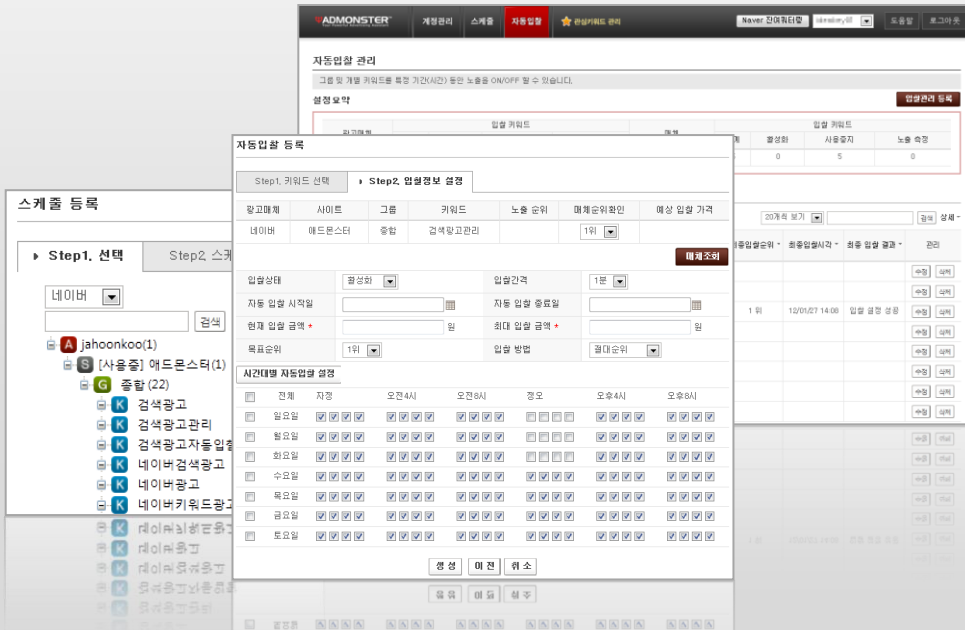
ADMONSTER 계정관리 스케줄 자동입찰 관심키워드 관리 Naver 파워링크 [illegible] 도움말 로그아웃

자동입찰 관리

그룹 및 개별 키워드를 특정 기간(시간) 동안 노출을 ON/OFF 할 수 있습니다.

설정요약

입찰관리 등록

입찰 키워드 활성화 사용중지 노출 측정
0 5 0

20개씩 보기 검색 상세

최종입찰순위 최종입찰시각 최종 입찰 결과 관리
1 위 12/01/27 14:06 입찰 결정 성공
수정 삭제

스케줄 등록

Step1. 선택 Step2. 스케

네이버
검색
jahoonkoo(1)
[사용중] 애드몬스터(1)
종합 (22)
검색광고
검색광고관리
검색광고자동입찰
네이버검색광고
네이버광고
네이버키워드광고

자동입찰 등록

Step1. 키워드 선택 Step2. 입찰정보 설정

| 광고매체 | 사이트 | 그룹 | 키워드 | 노출 순위 | 매체순위확인 | 예상 입찰 가격 |
|---|---|---|---|---|---|---|
| 네이버 | 애드몬스터 | 종합 | 검색광고관리 | | 1위 | |

매체조회

입찰상태 활성화 입찰간격 1분
자동 입찰 시작일 자동 입찰 종료일
현재 입찰 금액 * 원 최대 입찰 금액 * 원
목표순위 1위 입찰 방법 절대순위

시간대별 자동입찰 설정

전체 자정 오전4시 오전8시 정오 오후4시 오후8시
일요일
월요일
화요일
수요일
목요일
금요일
토요일

생성 이전 취소